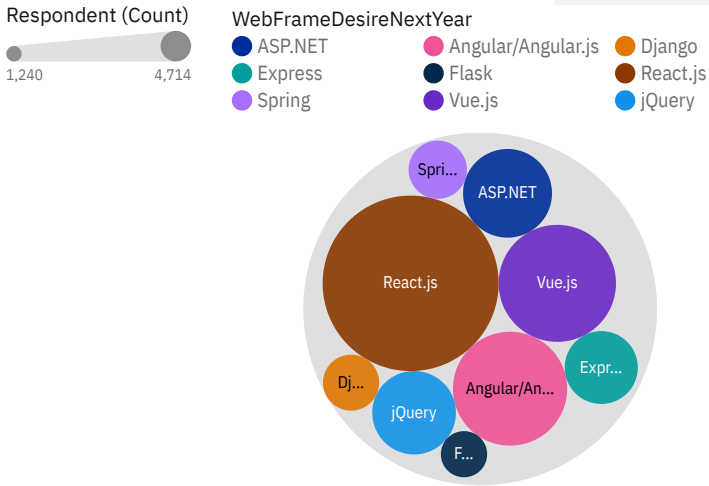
Respondent (Count)
1,240
4,714

WebFrameDesireNextYear
ASP.NET
Angular/Angular.js
Django
Express
Flask
React.js
Spring
Vue.js
jQuery

Spri...
ASP.NET
React.js
Vue.js
Expr...
Dj...
Angular/An...
jQuery
F...